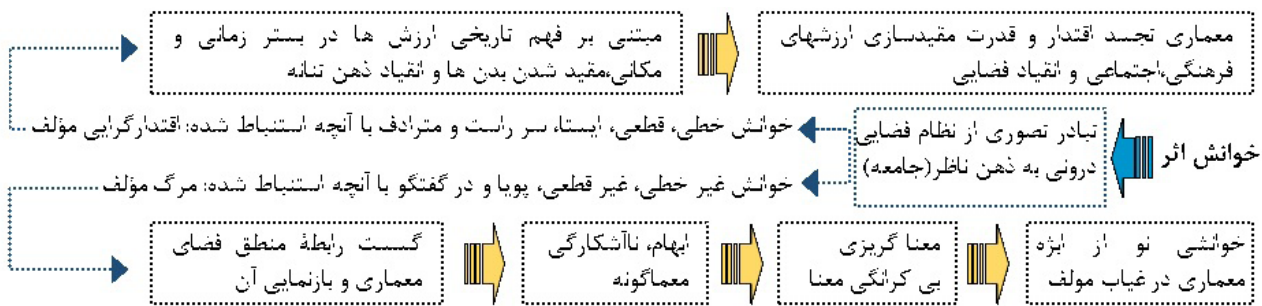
معماری تجسد اقتدار و قدرت مقیدسازی ارزشهای فرهنگی،اجتماعی و انقیاد فضایی

مبتنی بر فهم تاریخی ارزش ها در بستر زمانی و مکانی،مقید شدن بدن ها و انقیاد ذهن تنانه

خوانش اثر

تبادر تصوری از نظام فضایی درونی به ذهن ناظر(جامعه)

خوانش خطی، قطعی، ایستا، سر راست و مترادف با آنچه استنباط شده: اقتدارگرایی مؤلف

خوانش غیر خطی، غیر قطعی، پویا و در گفتگو با آنچه استنباط شده: مرگ مؤلف

خوانشی نو از ابژه معماری در غیاب مولف

معنا گریزی بی کرانگی معنا

ابهام، ناآشکارگی معماگونه

گسست رابطهٔ منطق فضای معماری و بازنمایی آن